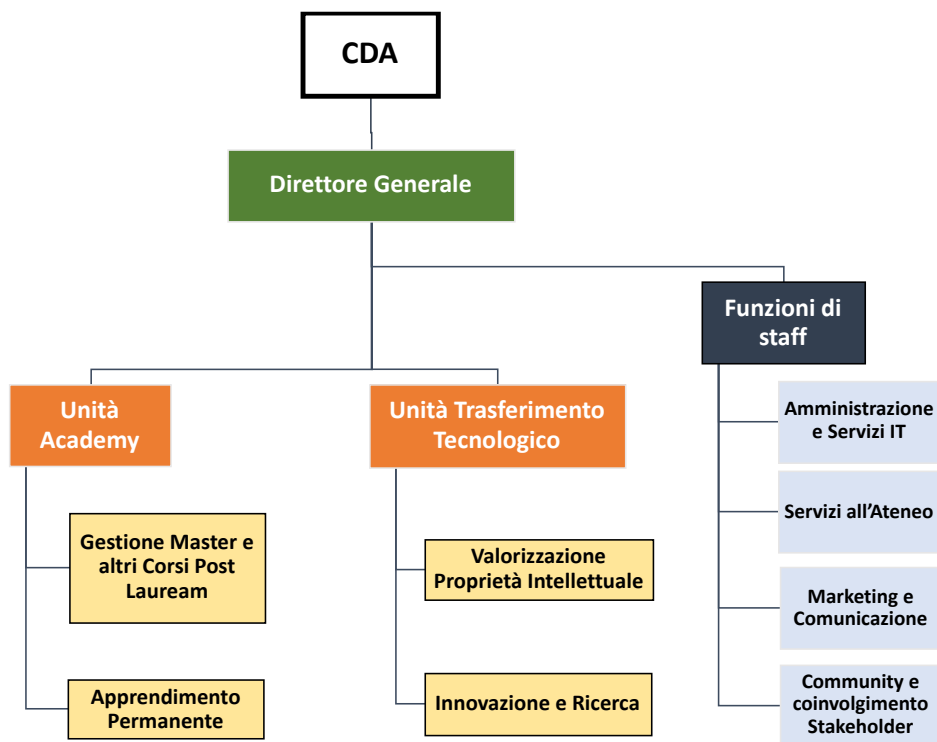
CDA

Direttore Generale

Funzioni di staff

Unità Academy

Unità Trasferimento Tecnologico

Amministrazione e Servizi IT

Servizi all'Ateneo

Marketing e Comunicazione

Community e coinvolgimento Stakeholder

Gestione Master e altri Corsi Post Lauream

Apprendimento Permanente

Valorizzazione Proprietà Intellettuale

Innovazione e Ricerca